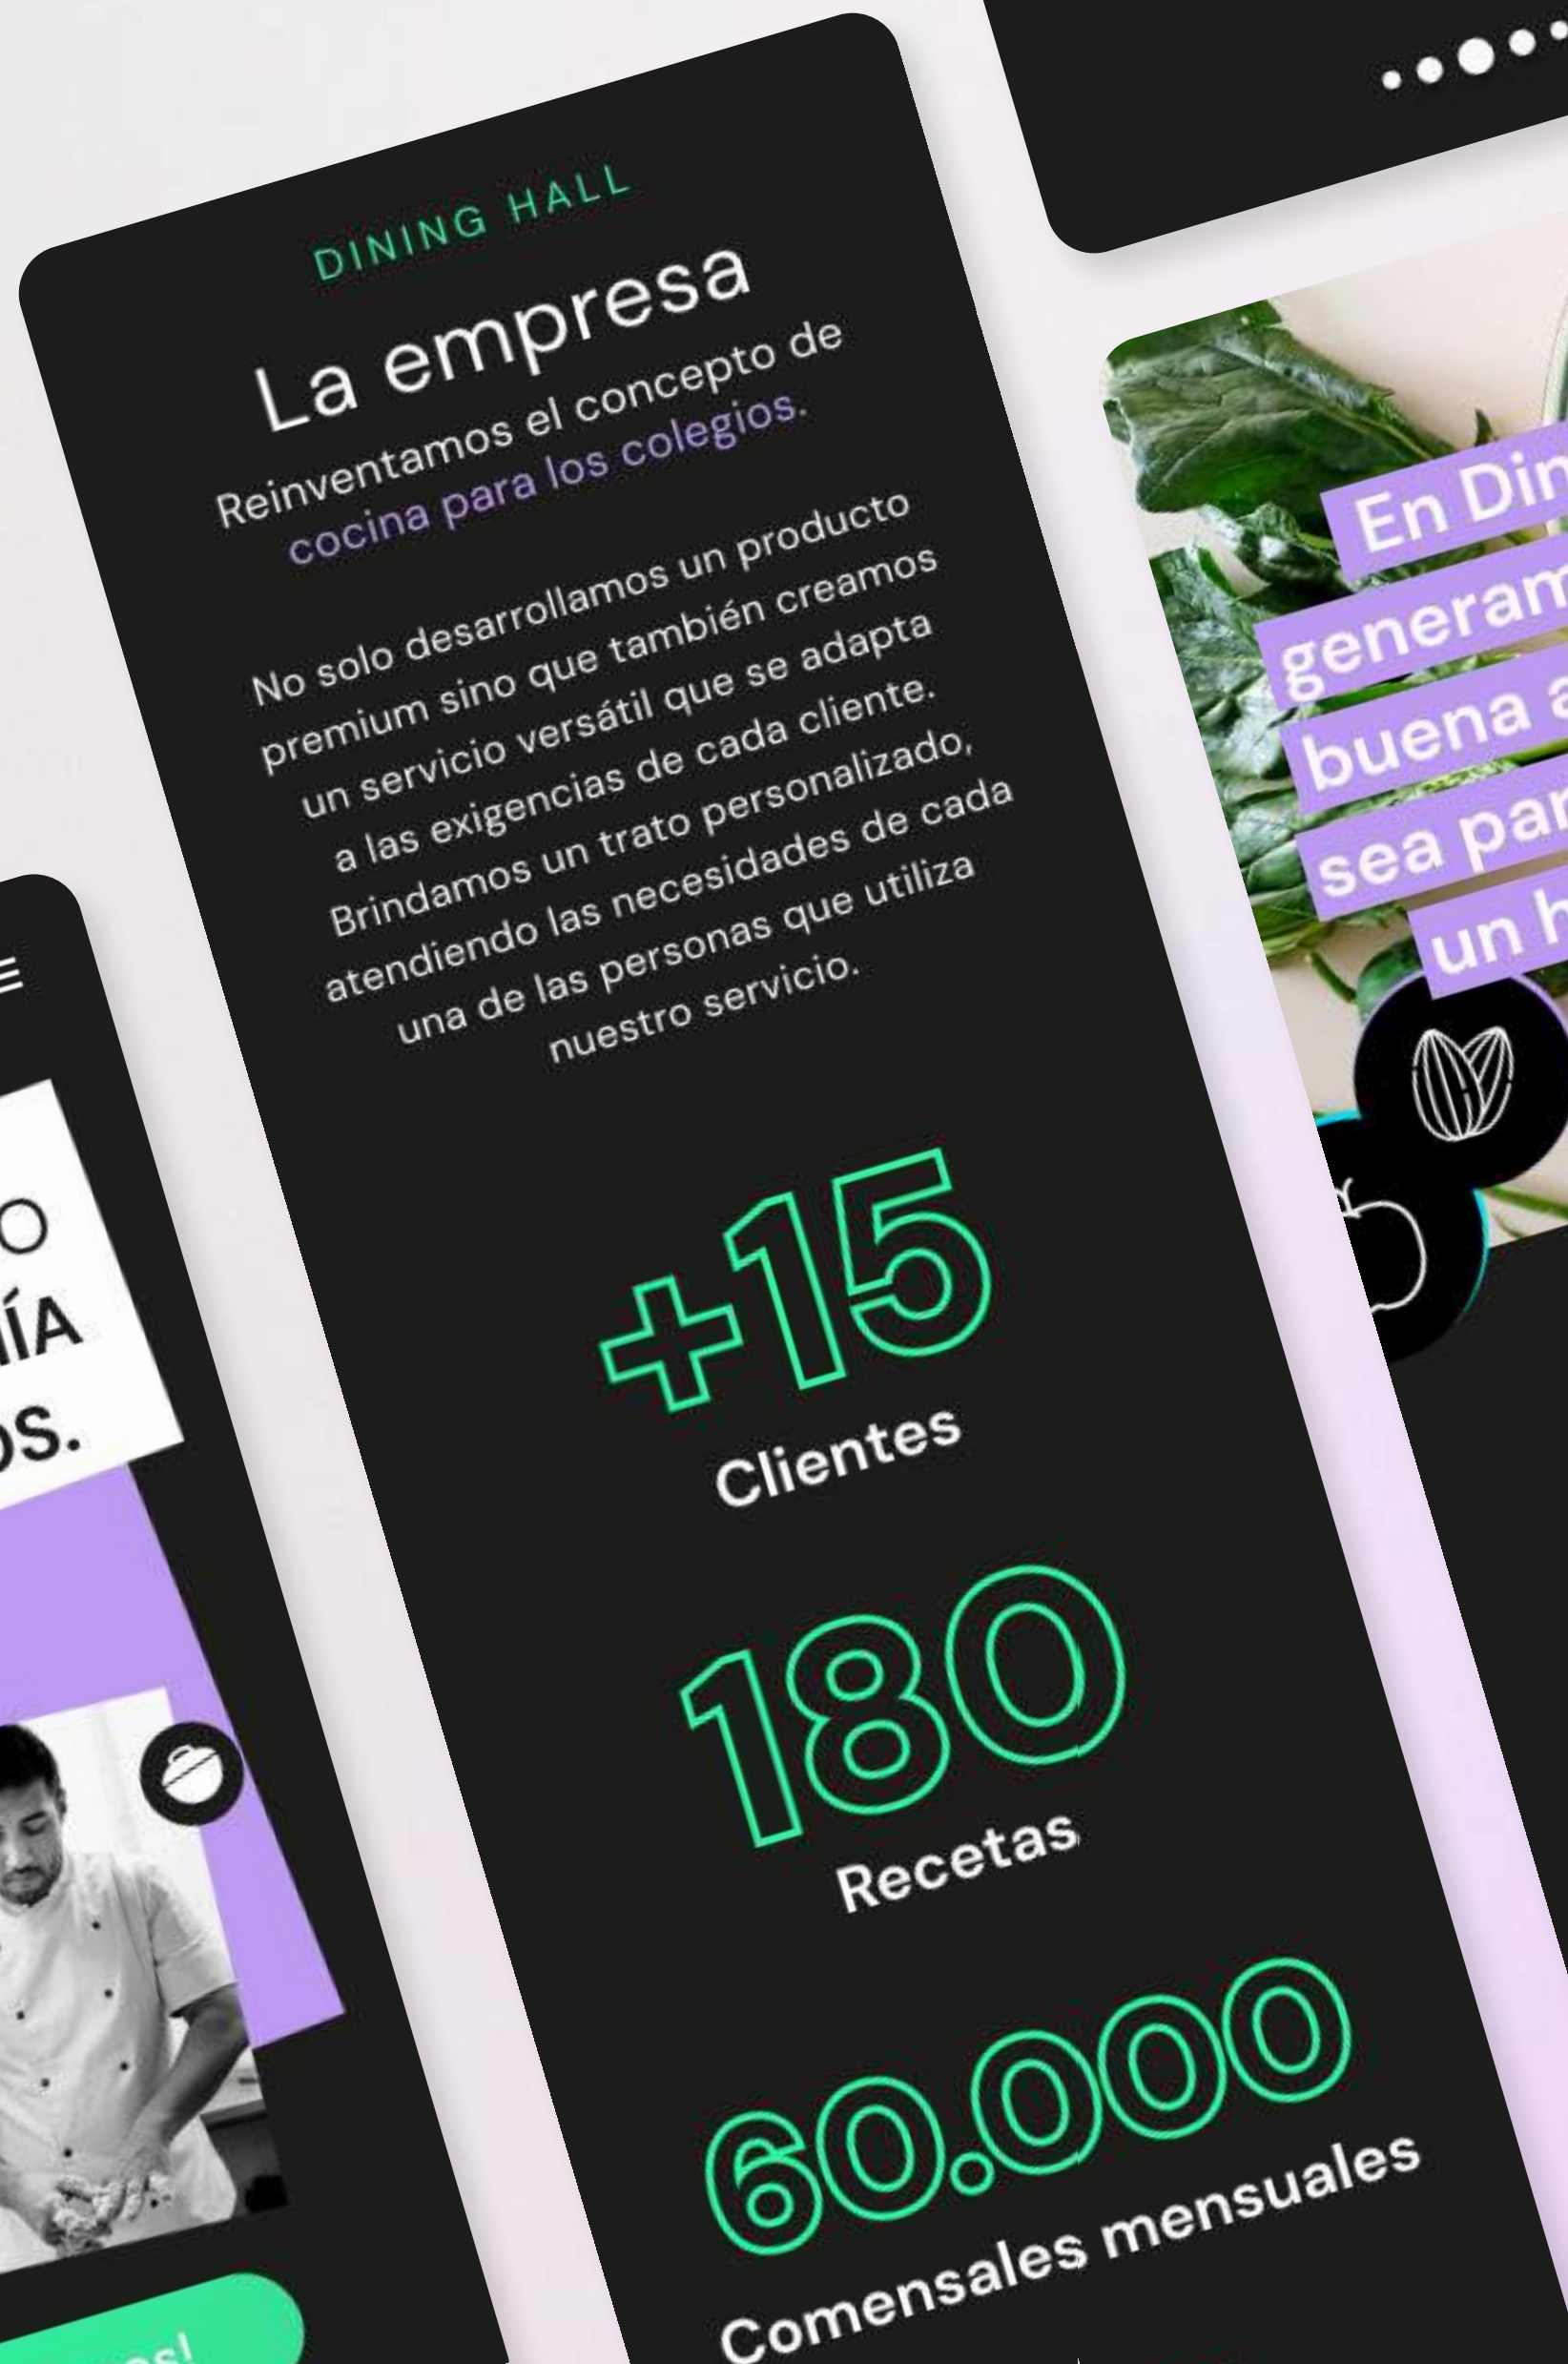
O
ÍA
OS.

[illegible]os!

DINING HALL

La empresa

Reinventamos el concepto de cocina para los colegios.

No solo desarrollamos un producto premium sino que también creamos un servicio versátil que se adapta a las exigencias de cada cliente. Brindamos un trato personalizado, atendiendo las necesidades de cada una de las personas que utiliza nuestro servicio.

+15
Clientes

180
Recetas

60.000
Comensales mensuales

En Din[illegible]
generam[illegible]
buena a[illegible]
sea par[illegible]
un h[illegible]